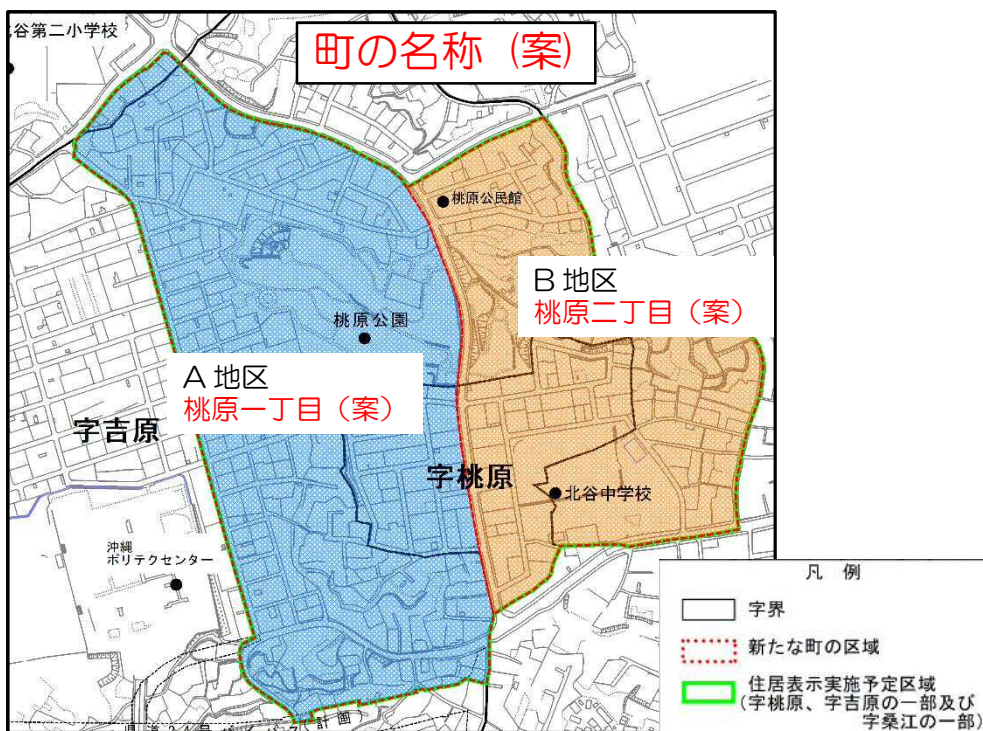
北谷第二小学校

町の名称（案）

桃原公民館

B 地区
桃原二丁目（案）

桃原公園

A 地区
桃原一丁目（案）

字吉原

字桃原

北谷中学校

沖縄
ポリテクセンター

凡　例
字界
新たな町の区域
住居表示実施予定区域
（字桃原、字吉原の一部及び字桑江の一部）

計画